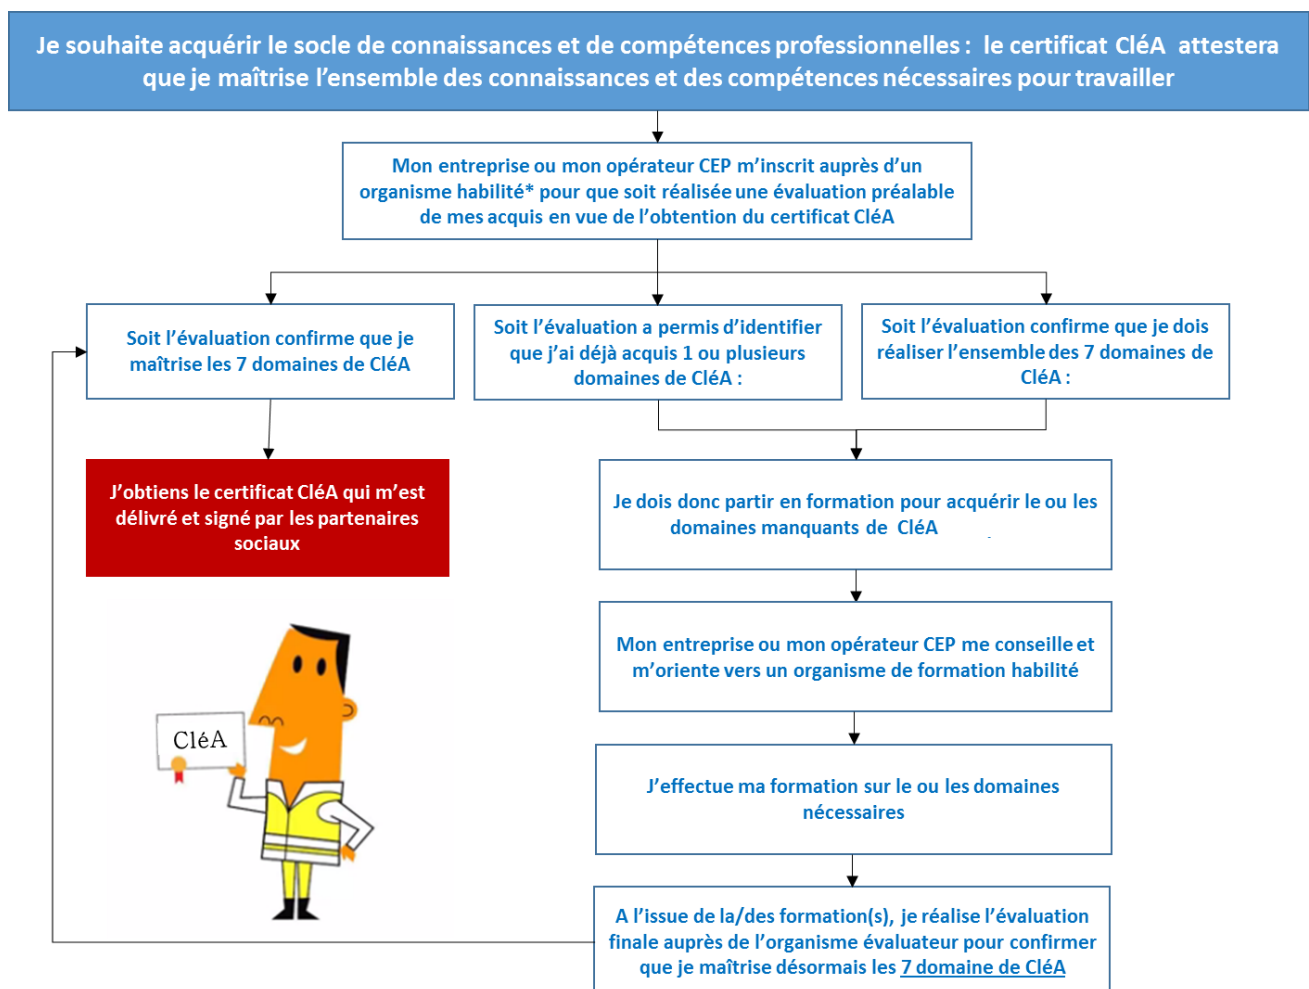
Je souhaite acquérir le socle de connaissances et de compétences professionnelles : le certificat CléA attestera que je maîtrise l'ensemble des connaissances et des compétences nécessaires pour travailler

Mon entreprise ou mon opérateur CEP m'inscrit auprès d'un organisme habilité* pour que soit réalisée une évaluation préalable de mes acquis en vue de l'obtention du certificat CléA

Soit l'évaluation confirme que je maîtrise les 7 domaines de CléA

Soit l'évaluation a permis d'identifier que j'ai déjà acquis 1 ou plusieurs domaines de CléA :

Soit l'évaluation confirme que je dois réaliser l'ensemble des 7 domaines de CléA :

J'obtiens le certificat CléA qui m'est délivré et signé par les partenaires sociaux

Je dois donc partir en formation pour acquérir le ou les domaines manquants de CléA

CléA

Mon entreprise ou mon opérateur CEP me conseille et m'oriente vers un organisme de formation habilité

J'effectue ma formation sur le ou les domaines nécessaires

A l'issue de la/des formation(s), je réalise l'évaluation finale auprès de l'organisme évaluateur pour confirmer que je maîtrise désormais les 7 domaine de CléA